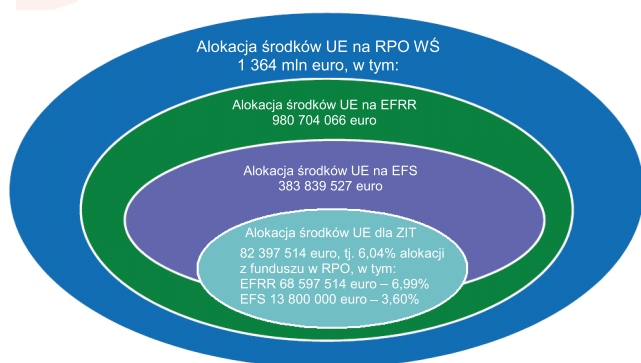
Alokacja środków UE na RPO WŚ
1 364 mln euro, w tym:

Alokacja środków UE na EFRR
980 704 066 euro

Alokacja środków UE na EFS
383 839 527 euro

Alokacja środków UE dla ZIT

82 397 514 euro, tj. 6,04% alokacji z funduszu w RPO, w tym:
EFRR 68 597 514 euro – 6,99%
EFS 13 800 000 euro – 3,60%